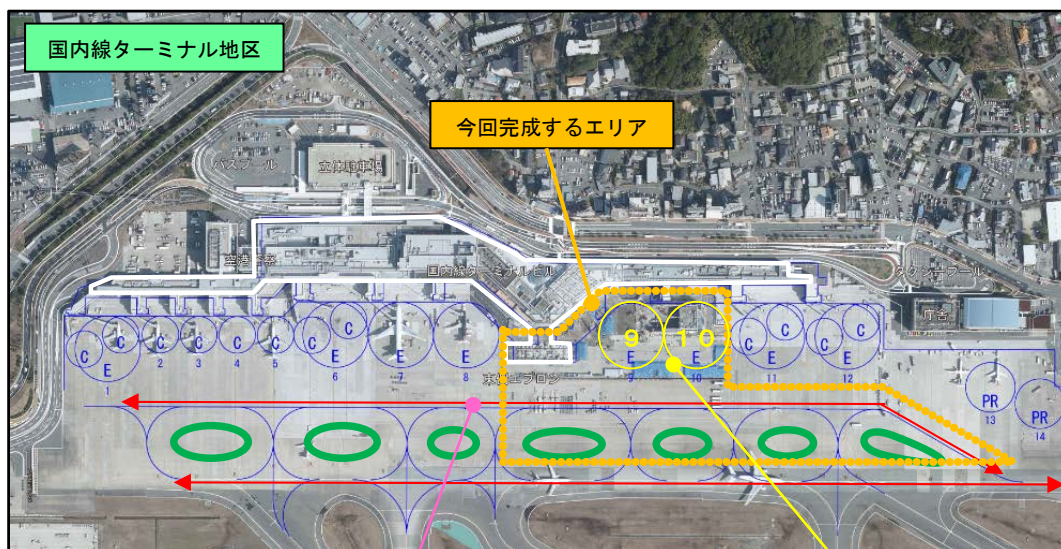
国内線ターミナル地区

今回完成するエリア

バスプール

立体駐車場

空港下杢

国内線ターミナルビル

タクシープール

庁舎

C
E
1

C
2

C
3

C
4

C
5

C
E
6

E
7

E
8

9
E

10
E

C
E
11

C
E
12

PR
13

PR
14

末端エプロン